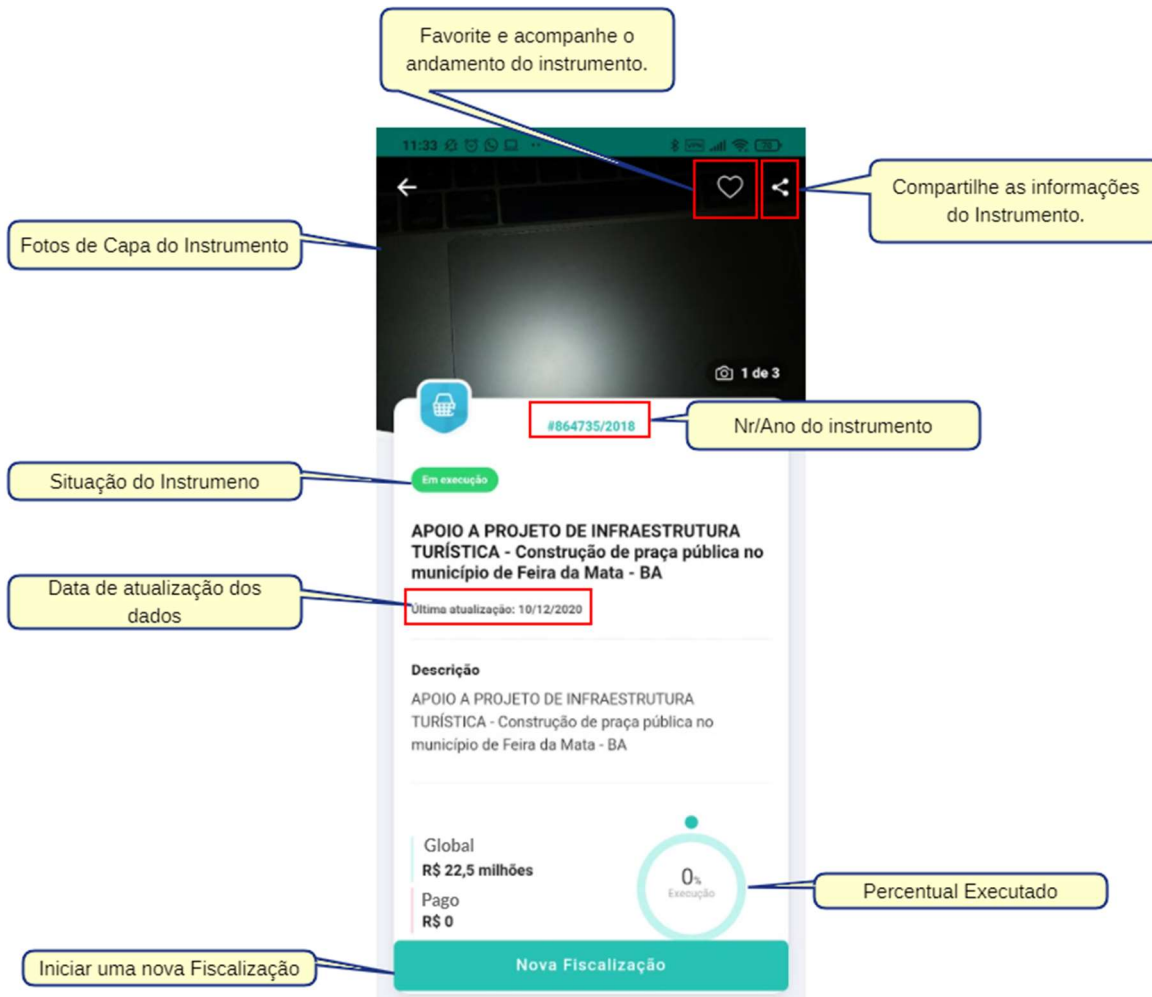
Favorite e acompanhe o andamento do instrumento.

11:33

Compartilhe as informações do Instrumento.

Fotos de Capa do Instrumento

1 de 3

#864735/2018

Nr/Ano do instrumento

Situação do Instrumeno

Em execução

APOIO A PROJETO DE INFRAESTRUTURA TURÍSTICA - Construção de praça pública no município de Feira da Mata - BA

Data de atualização dos dados

Última atualização: 10/12/2020

Descrição

APOIO A PROJETO DE INFRAESTRUTURA TURÍSTICA - Construção de praça pública no município de Feira da Mata - BA

Global
R$ 22,5 milhões

Pago
R$ 0

0%
Execução

Percentual Executado

Iniciar uma nova Fiscalização

Nova Fiscalização